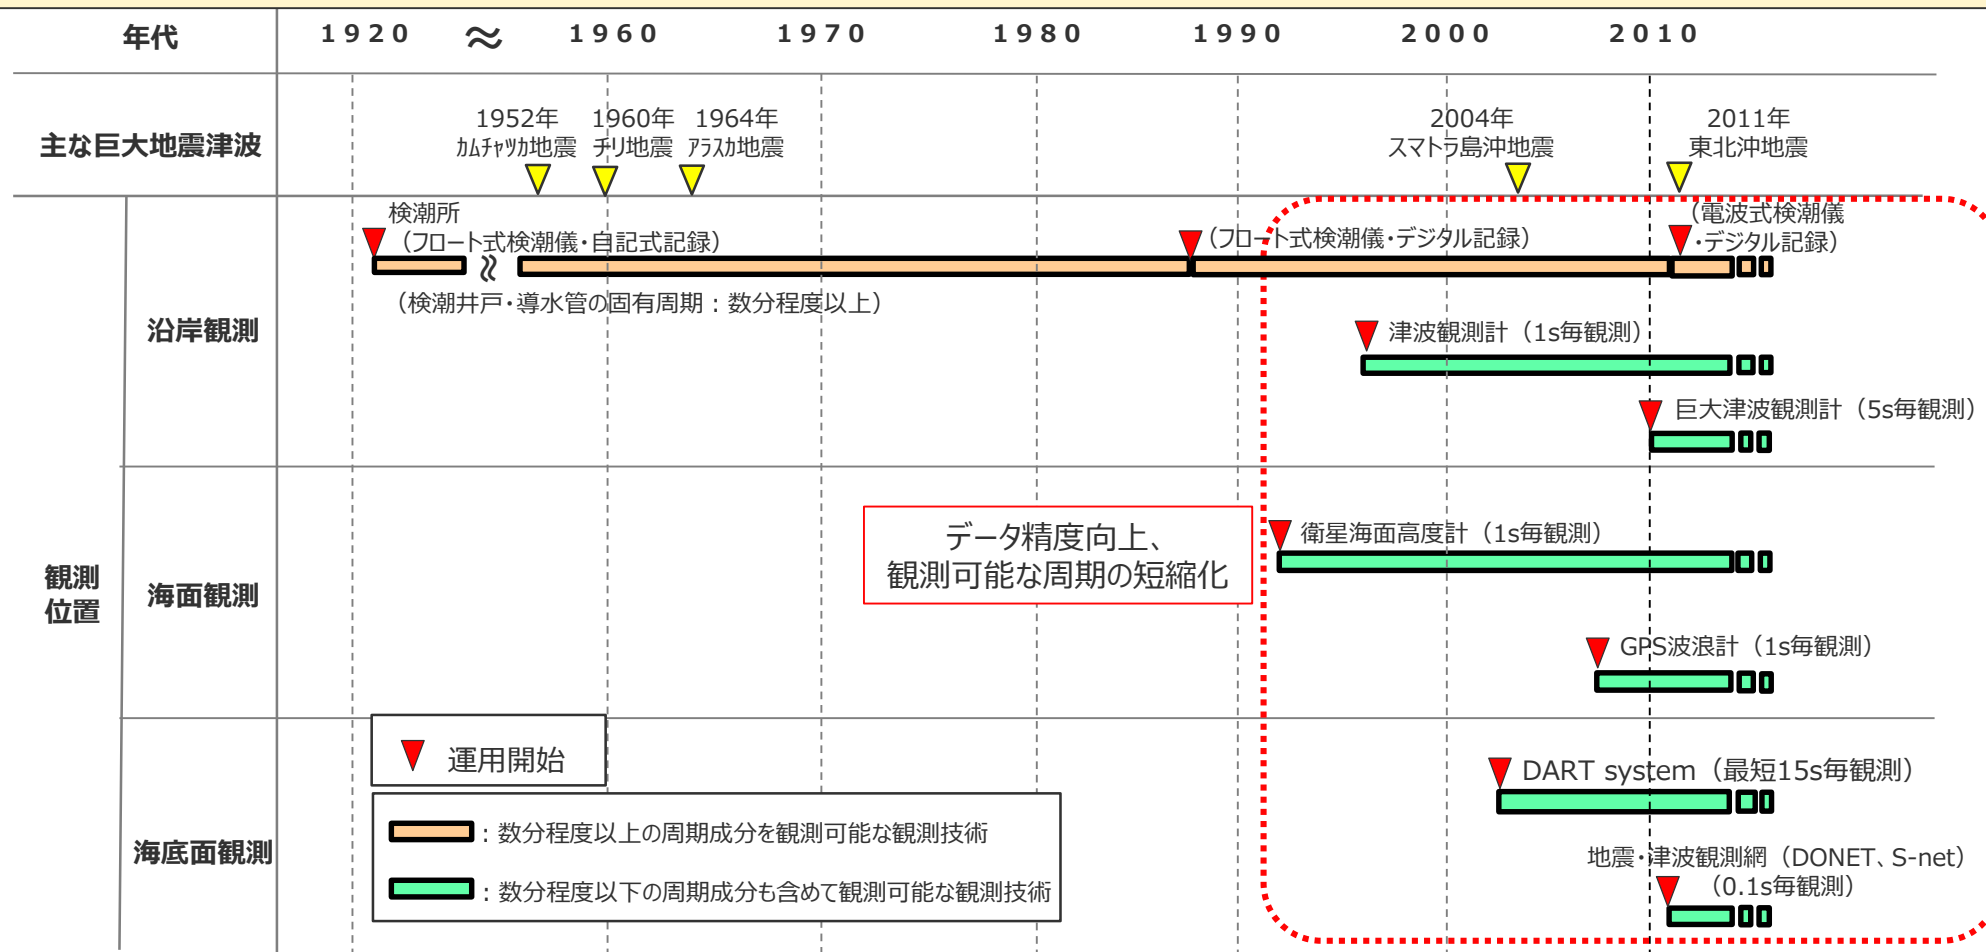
| 年代 | | 1920 ≈ 1960 | 1970 | 1980 | 1990 | 2000 | 2010 |
|---|---|---|---|---|---|---|---|

主な巨大地震津波

1952年 カムチャツカ地震　1960年 チリ地震　1964年 アラスカ地震　2004年 スマトラ島沖地震　2011年 東北沖地震

観測位置

沿岸観測

検潮所（フロート式検潮儀・自記式記録）

（検潮井戸・導水管の固有周期：数分程度以上）

（フロート式検潮儀・デジタル記録）

（電波式検潮儀・デジタル記録）

津波観測計（1s毎観測）

巨大津波観測計（5s毎観測）

海面観測

データ精度向上、観測可能な周期の短縮化

衛星海面高度計（1s毎観測）

GPS波浪計（1s毎観測）

海底面観測

運用開始

：数分程度以上の周期成分を観測可能な観測技術

：数分程度以下の周期成分も含めて観測可能な観測技術

DART system（最短15s毎観測）

地震・津波観測網（DONET、S-net）（0.1s毎観測）